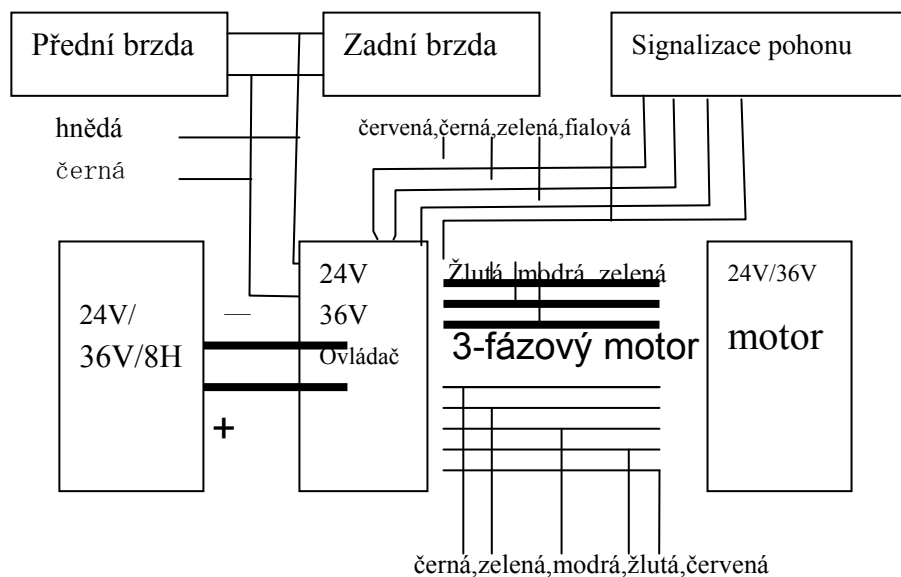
Přední brzda

Zadní brzda

Signalizace pohonu

hnědá

černá

červená,černá,zelená,fialová

24V/
36V/8H

—

+

24V
36V
Ovládač

Žlutá modrá zelená

3-fázový motor

24V/36V
motor

černá,zelená,modrá,žlutá,červená